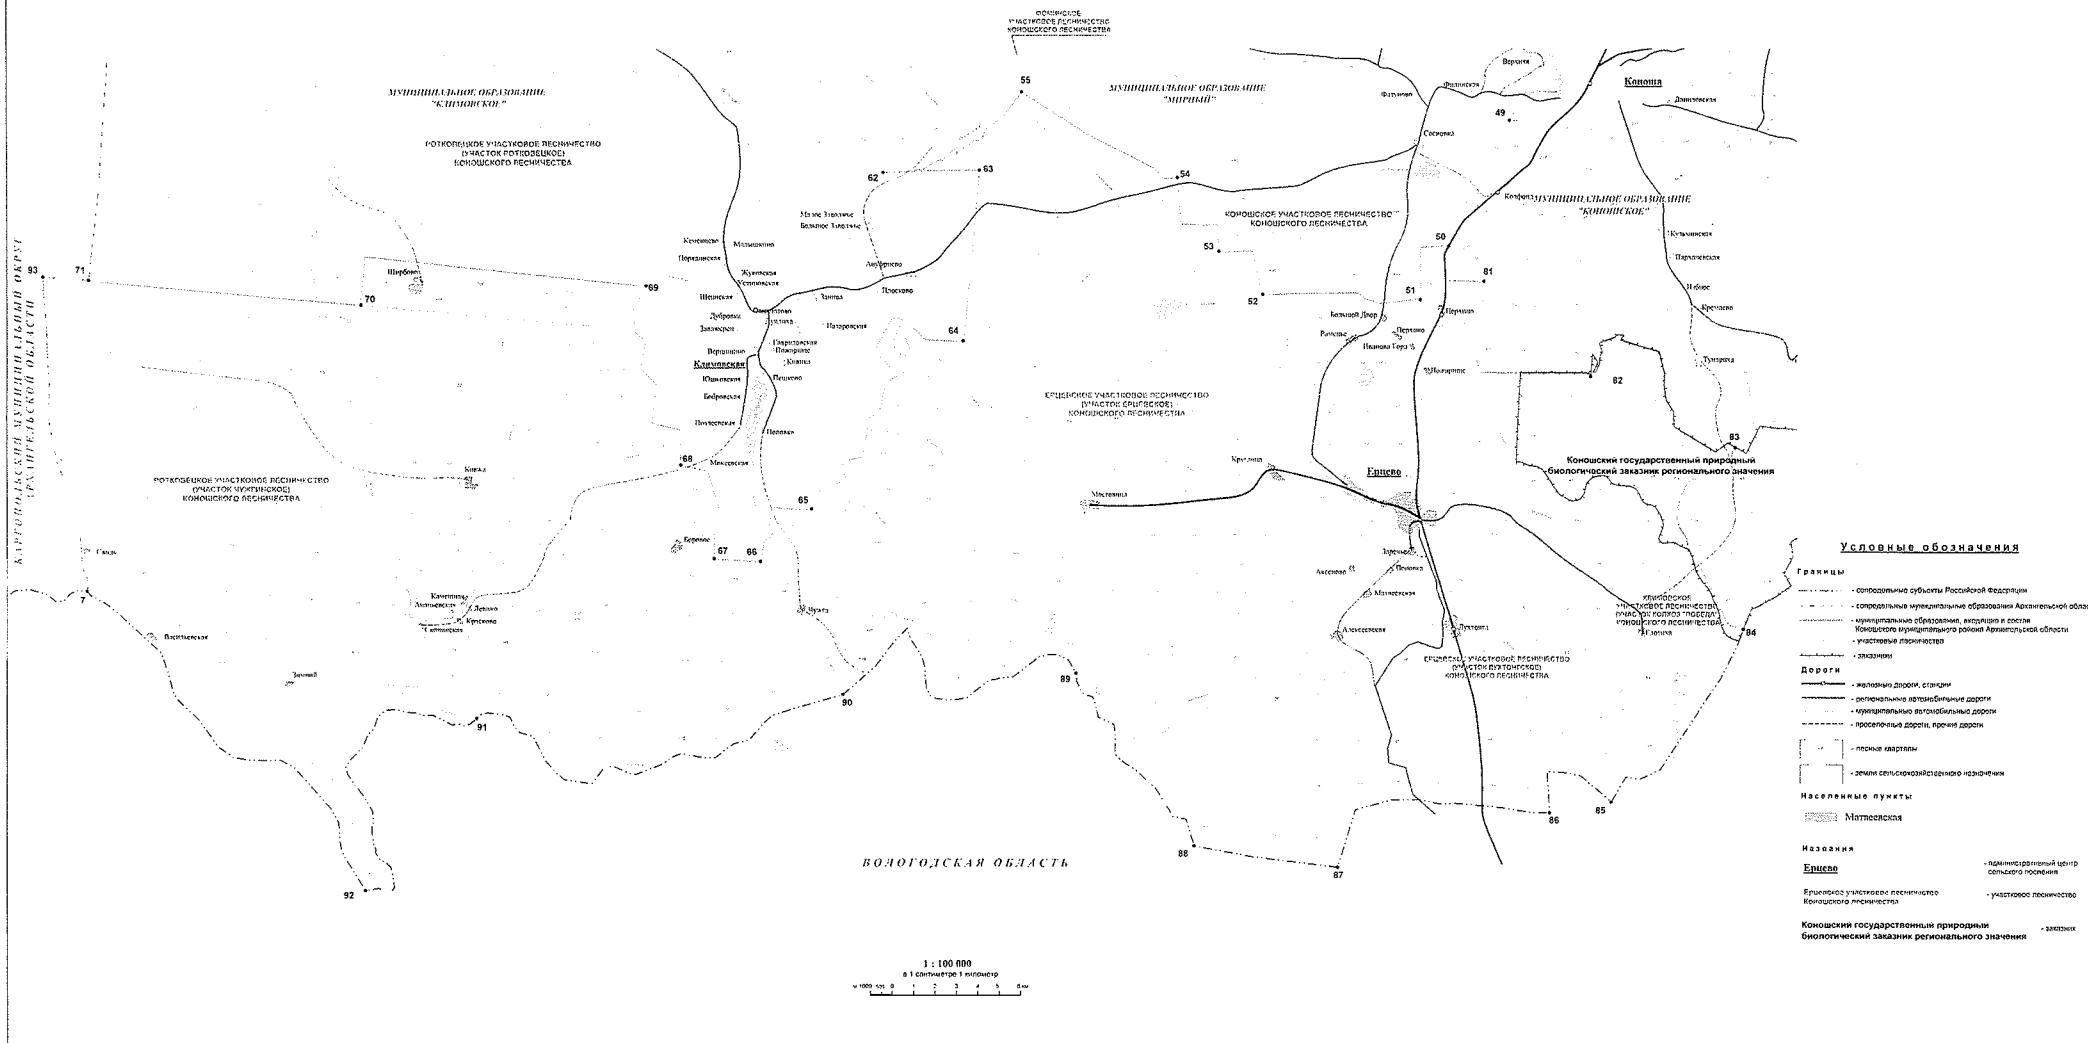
ФОМИНСКОЕ УЧАСТКОВОЕ ЛЕСНИЧЕСТВО КОНОШСКОГО ЛЕСНИЧЕСТВА

МУНИЦИПАЛЬНОЕ ОБРАЗОВАНИЕ "КЛИМОВСКОЕ"

МУНИЦИПАЛЬНОЕ ОБРАЗОВАНИЕ "МИРНЫЙ"

Коноша

РОТКОВЕЦКОЕ УЧАСТКОВОЕ ЛЕСНИЧЕСТВО (УЧАСТОК РОТКОВЕЦКОЕ) КОНОШСКОГО ЛЕСНИЧЕСТВА

КОНОШСКОЕ УЧАСТКОВОЕ ЛЕСНИЧЕСТВО КОНОШСКОГО ЛЕСНИЧЕСТВА

МУНИЦИПАЛЬНОЕ ОБРАЗОВАНИЕ "КОНОШСКОЕ"

КАРГОПОЛЬСКИЙ МУНИЦИПАЛЬНЫЙ ОКРУГ АРХАНГЕЛЬСКОЙ ОБЛАСТИ

55 54 62 63 53 50 81 49 93 71 70 69 52 51 64 82 83 68 65 67 66 7 90 91 89 84 92 88 87 86 85

Верхняя Фатуново Фоминская Сосновка Данилевская Конфета Кузьминская Парфеновская Ильбюс Кречетово Тундрига Малое Заволжье Большое Заволжье Кеменцово Малышкино Порядинская Жуковская Устиновская Анциферово Шешкская Осиповская Залесово Плосково Дубровка Лукино Заозерская Назаровская Гавриловская Покровское Климовская Верховино Юшковская Бобровская Пешково Попоевская Большой Двор Вочерово Печинок Иванова Гора Пертево Щекотиха Ерцево Мостовица Кремлица Максимовская Березово Ежиль Сандь Кичнигинская Ананьевская Лепшо Курсково Семеновская Васильевская Заречный Чухта Заречье Пощека Аксеново Матвеевская Алексеевская Лукшево Гвоздня

ЕРЦЕВСКОЕ УЧАСТКОВОЕ ЛЕСНИЧЕСТВО (УЧАСТОК ЕРЦЕВСКОЕ) КОНОШСКОГО ЛЕСНИЧЕСТВА

Коношский государственный природный биологический заказник регионального значения

РОТКОВЕЦКОЕ УЧАСТКОВОЕ ЛЕСНИЧЕСТВО (УЧАСТОК МУКТУНСКОЕ) КОНОШСКОГО ЛЕСНИЧЕСТВА

КЛИМОВСКОЕ УЧАСТКОВОЕ ЛЕСНИЧЕСТВО (УЧАСТОК КОЛХОЗ "ПОБЕДА") КОНОШСКОГО ЛЕСНИЧЕСТВА

ЕРЦЕВСКОЕ УЧАСТКОВОЕ ЛЕСНИЧЕСТВО (УЧАСТОК ВУКТОНСКОЕ) КОНОШСКОГО ЛЕСНИЧЕСТВА

ВОЛОГОДСКАЯ ОБЛАСТЬ

Условные обозначения

Границы
- сопредельные субъекты Российской Федерации
- сопредельные муниципальные образования Архангельской области
- муниципальные образования, входящие в состав Коношского муниципального района Архангельской области
- участковые лесничества
- заказники

Дороги
- железные дороги, станции
- региональные автомобильные дороги
- муниципальные автомобильные дороги
- проселочные дороги, прочие дороги
- лесные кварталы
- земли сельскохозяйственного назначения

Населенные пункты
Матвеевская

Названия
Ерцево - административный центр сельского поселения
Ерцевское участковое лесничество Коношского лесничества - участковое лесничество
Коношский государственный природный биологический заказник регионального значения - заказник

1 : 100 000
в 1 сантиметре 1 километр
м 1000 500 0 1 2 3 4 5 6 км